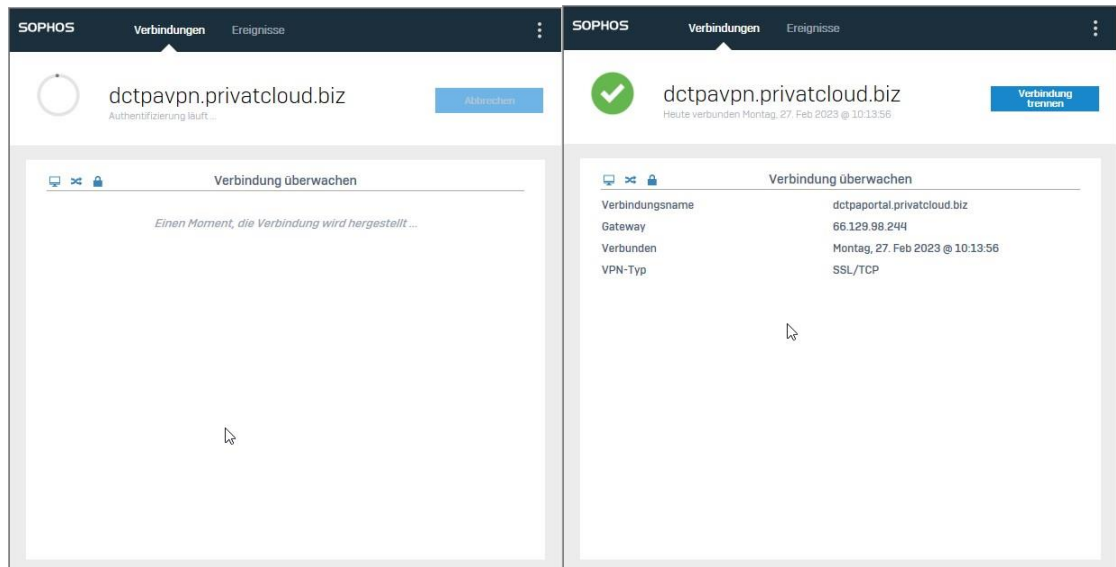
SOPHOS Verbindungen Ereignisse

dctpavpn.privatcloud.biz
Authentifizierung läuft ...

Abbrechen

Verbindung überwachen

Einen Moment, die Verbindung wird hergestellt ...

SOPHOS Verbindungen Ereignisse

dctpavpn.privatcloud.biz
Heute verbunden Montag, 27. Feb 2023 @ 10:13:56

Verbindung trennen

Verbindung überwachen

| | |
|---|---|
| Verbindungsname | dctpaportal.privatcloud.biz |
| Gateway | 66.129.98.244 |
| Verbunden | Montag, 27. Feb 2023 @ 10:13:56 |
| VPN-Typ | SSL/TCP |